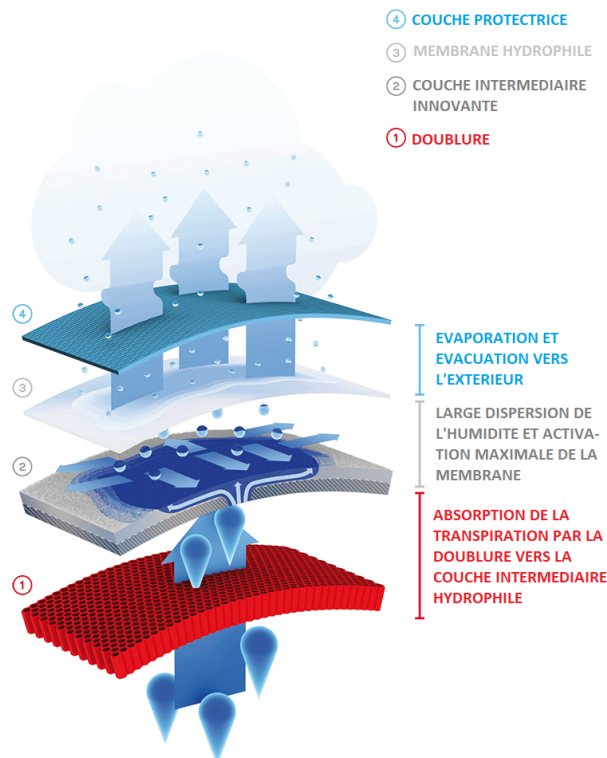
4 COUCHE PROTECTRICE

3 MEMBRANE HYDROPHILE

2 COUCHE INTERMEDIAIRE INNOVANTE

1 DOUBLURE

4

3

2

1

EVAPORATION ET EVACUATION VERS L'EXTERIEUR

LARGE DISPERSION DE L'HUMIDITE ET ACTIVATION MAXIMALE DE LA MEMBRANE

ABSORPTION DE LA TRANSPIRATION PAR LA DOUBLURE VERS LA COUCHE INTERMEDIAIRE HYDROPHILE